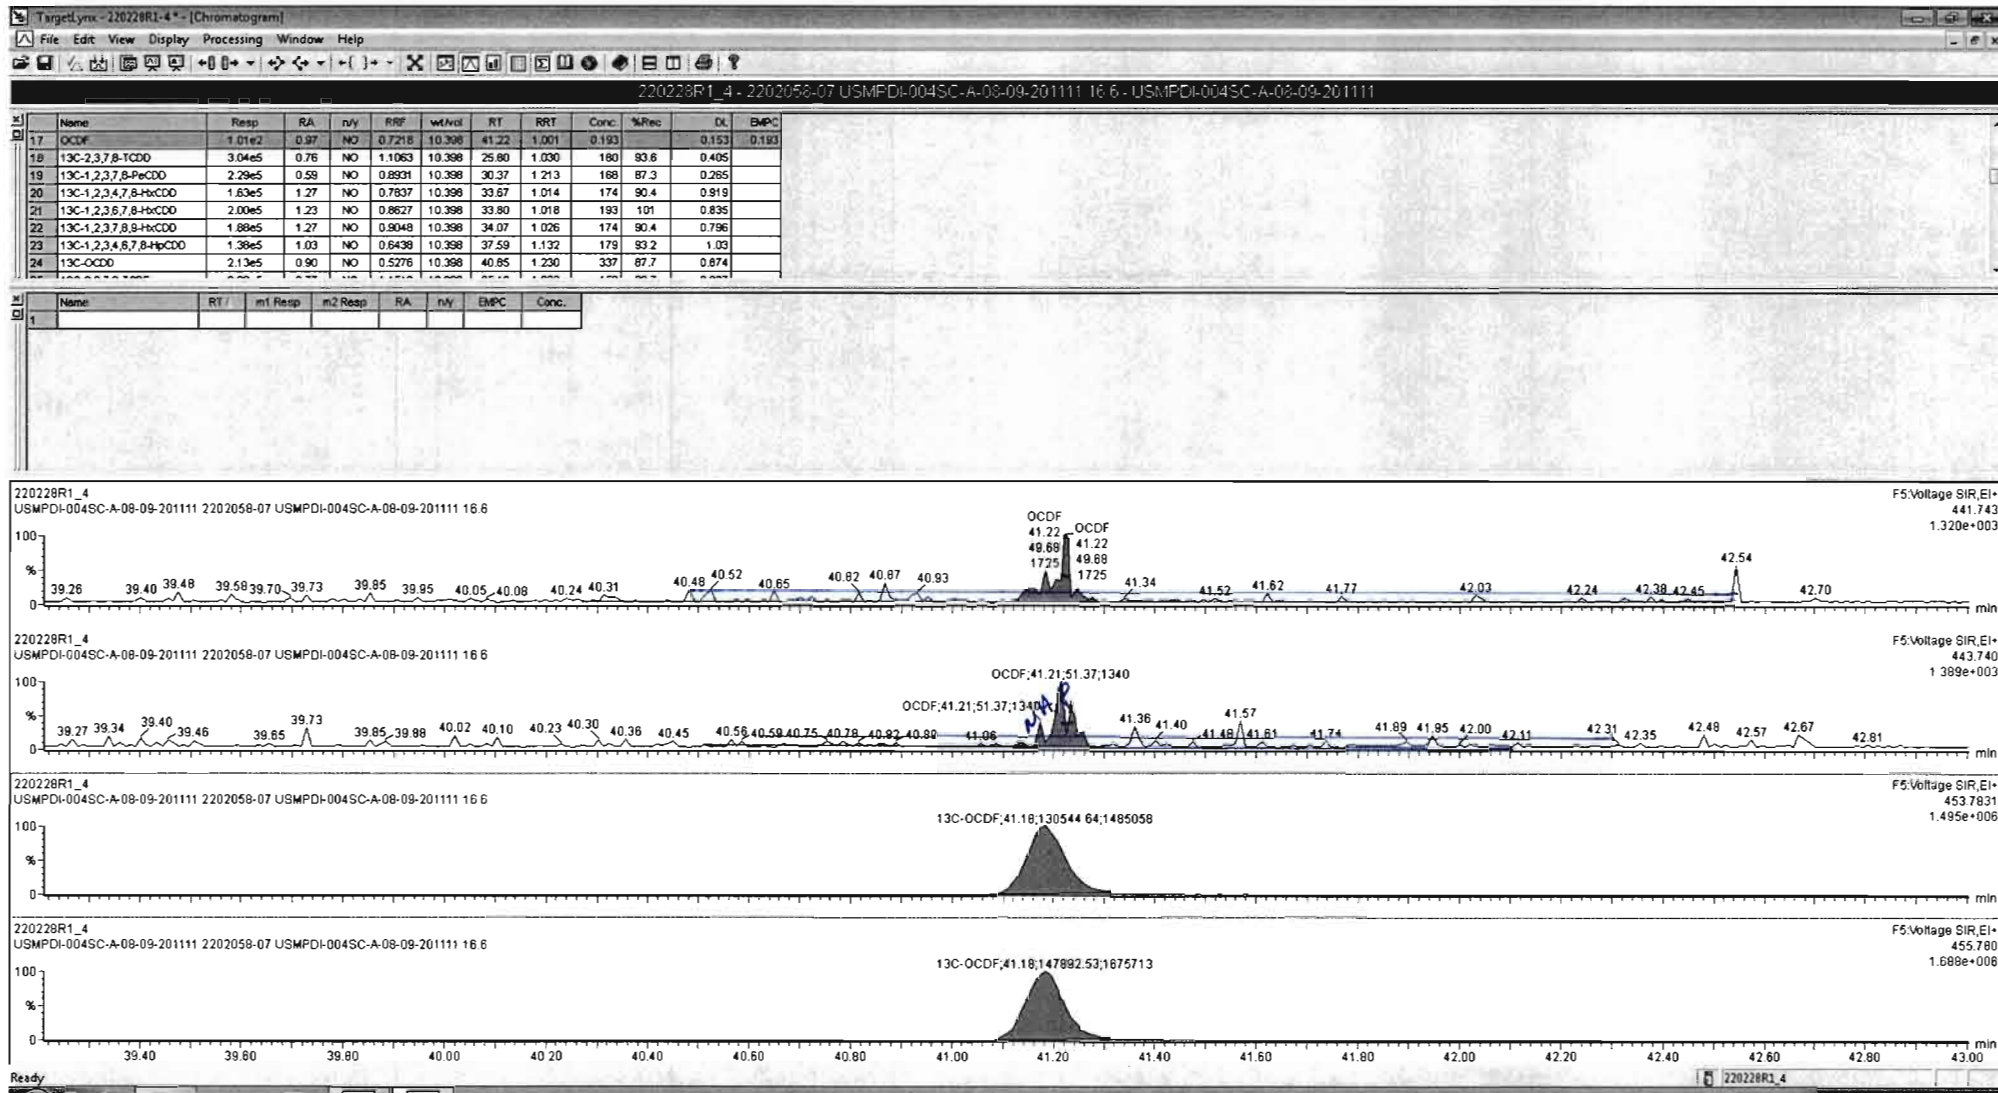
TargetLynx - 220228R1-4 * - [Chromatogram]
File Edit View Display Processing Window Help

220228R1_4 - 2202058-07 USMPDI-004SC-A-08-09-201111 16.6 - USMPDI-004SC-A-08-09-201111

| | Name | Resp | RA | n/y | RRF | wt/vol | RT | RRT | Conc. | %Rec | DL | EMPC |
|---|---|---|---|---|---|---|---|---|---|---|---|---|
| 17 | OCDF | 1.01e2 | 0.97 | NO | 0.7218 | 10.398 | 41.22 | 1.001 | 0.193 | | 0.153 | 0.193 |
| 18 | 13C-2,3,7,8-TCDD | 3.04e5 | 0.76 | NO | 1.1063 | 10.398 | 25.80 | 1.030 | 180 | 93.6 | 0.405 | |
| 19 | 13C-1,2,3,7,8-PeCDD | 2.29e5 | 0.59 | NO | 0.8931 | 10.398 | 30.37 | 1.213 | 168 | 87.3 | 0.265 | |
| 20 | 13C-1,2,3,4,7,8-HxCDD | 1.63e5 | 1.27 | NO | 0.7837 | 10.398 | 33.67 | 1.014 | 174 | 90.4 | 0.919 | |
| 21 | 13C-1,2,3,6,7,8-HxCDD | 2.00e5 | 1.23 | NO | 0.8627 | 10.398 | 33.80 | 1.018 | 193 | 101 | 0.835 | |
| 22 | 13C-1,2,3,7,8,9-HxCDD | 1.88e5 | 1.27 | NO | 0.9048 | 10.398 | 34.07 | 1.026 | 174 | 90.4 | 0.796 | |
| 23 | 13C-1,2,3,4,6,7,8-HpCDD | 1.38e5 | 1.03 | NO | 0.6438 | 10.398 | 37.59 | 1.132 | 179 | 93.2 | 1.03 | |
| 24 | 13C-OCDD | 2.13e5 | 0.90 | NO | 0.5276 | 10.398 | 40.85 | 1.230 | 337 | 87.7 | 0.674 | |

| | Name | RT / | m1 Resp | m2 Resp | RA | n/y | EMPC | Conc. |
|---|---|---|---|---|---|---|---|---|
| 1 | | | | | | | | |

220228R1_4
USMPDI-004SC-A-08-09-201111 2202058-07 USMPDI-004SC-A-08-09-201111 16.6
F5:Voltage SIR,EI+
441.743
1.320e+003
OCDF 41.22 49.68 1725
OCDF 41.22 49.68 1725
100 % 0
39.26 39.40 39.48 39.58 39.70 39.73 39.85 39.95 40.05 40.08 40.24 40.31 40.48 40.52 40.65 40.82 40.87 40.93 41.34 41.52 41.62 41.77 42.03 42.24 42.38 42.45 42.54 42.70 min

220228R1_4
USMPDI-004SC-A-08-09-201111 2202058-07 USMPDI-004SC-A-08-09-201111 16.6
F5:Voltage SIR,EI+
443.740
1.389e+003
OCDF;41.21;51.37;1340
OCDF;41.21;51.37;1340
MAR
100 % 0
39.27 39.34 39.40 39.46 39.65 39.73 39.85 39.88 40.02 40.10 40.23 40.30 40.36 40.45 40.56 40.59 40.75 40.78 40.92 40.80 41.06 41.36 41.40 41.48 41.57 41.61 41.74 41.89 41.95 42.00 42.11 42.31 42.35 42.49 42.57 42.67 42.81 min

220228R1_4
USMPDI-004SC-A-08-09-201111 2202058-07 USMPDI-004SC-A-08-09-201111 16.6
F5:Voltage SIR,EI+
453.7831
1.495e+006
13C-OCDF;41.18;130544.64;1485058
100 % 0 min

220228R1_4
USMPDI-004SC-A-08-09-201111 2202058-07 USMPDI-004SC-A-08-09-201111 16.6
F5:Voltage SIR,EI+
455.780
1.688e+006
13C-OCDF;41.18;147892.53;1675713
100 % 0
39.40 39.60 39.80 40.00 40.20 40.40 40.60 40.80 41.00 41.20 41.40 41.60 41.80 42.00 42.20 42.40 42.60 42.80 43.00 min

Ready
220228R1_4